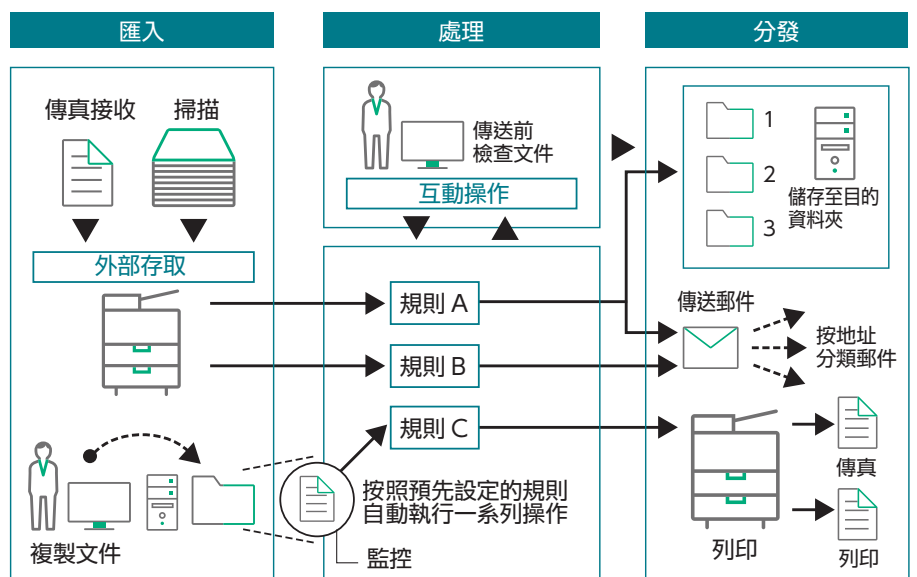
匯入

處理

分發

傳真接收

掃描

外部存取

傳送前
檢查文件

互動操作

1

2

3

儲存至目的
資料夾

傳送郵件

按地址
分類郵件

規則 A

規則 B

規則 C

按照預先設定的規則
自動執行一系列操作

監控

複製文件

傳真

列印

列印